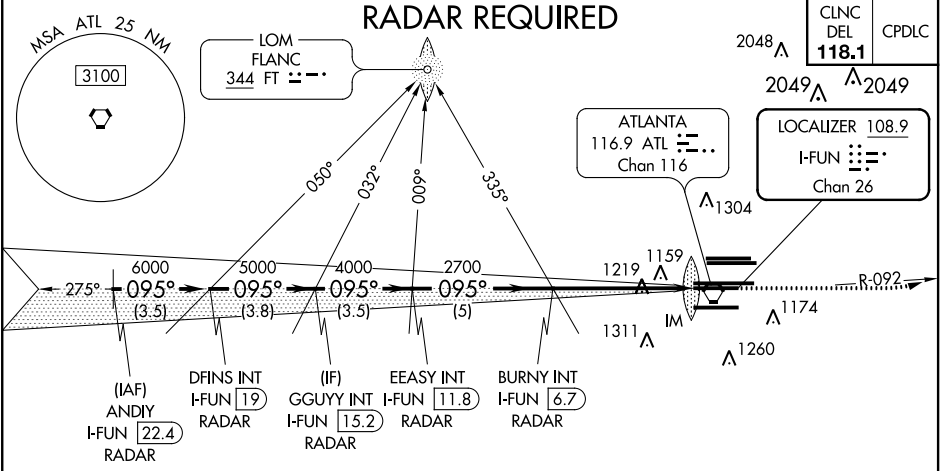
RADAR REQUIRED

| CLNC DEL 118.1 | CPDLC |
|---|---|

MSA ATL 25 NM

3100

LOM
FLANC
344 FT

2048
2049
2049

ATLANTA
116.9 ATL
Chan 116

LOCALIZER 108.9
I-FUN
Chan 26

050°
032°
009°
335°

1304

1159
1219

6000
5000
4000
2700

275°
095°
095°
095°
095°

(3.5)
(3.8)
(3.5)
(5)

R-092

IM
1174
1311
1260

(IAF)
ANDIY
I-FUN 22.4
RADAR

DFINS INT
I-FUN 19
RADAR

(IF)
GGUYY INT
I-FUN 15.2
RADAR

EEASY INT
I-FUN 11.8
RADAR

BURNY INT
I-FUN 6.7
RADAR